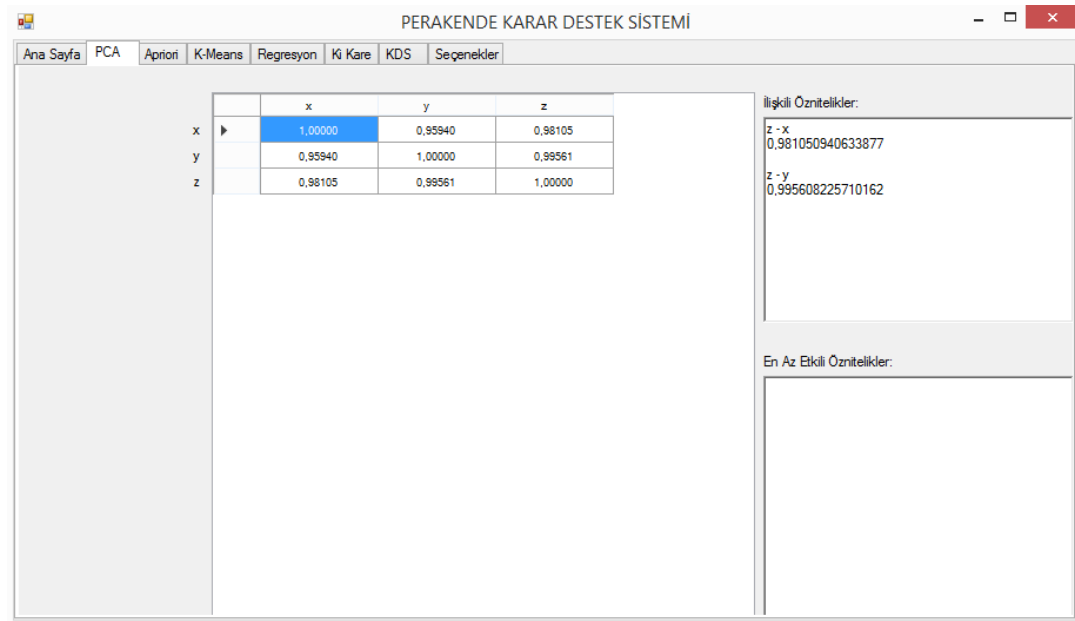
PERAKENDE KARAR DESTEK SİSTEMİ

Ana Sayfa | PCA | Apriori | K-Means | Regresyon | Ki Kare | KDS | Seçenekler

| | x | y | z |
|---|---|---|---|
| x | 1,00000 | 0,95940 | 0,98105 |
| y | 0,95940 | 1,00000 | 0,99561 |
| z | 0,98105 | 0,99561 | 1,00000 |

İlişkili Öznitelikler:

z - x
0,981050940633877

z - y
0,995608225710162

En Az Etkili Öznitelikler: